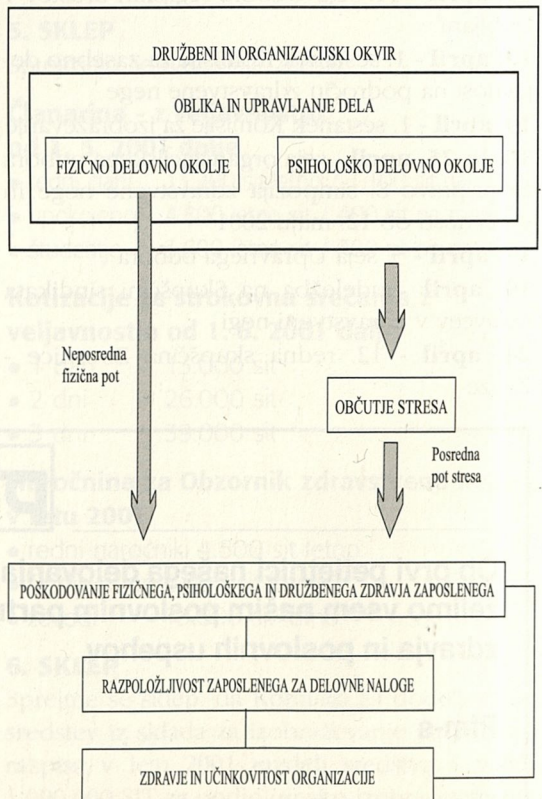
DRUŽBENI IN ORGANIZACIJSKI OKVIR

OBLIKA IN UPRAVLJANJE DELA

FIZIČNO DELOVNO OKOLJE

PSIHOLOŠKO DELOVNO OKOLJE

Neposredna fizična pot

OBČUTJE STRESA

Posredna pot stresa

POŠKODOVANJE FIZIČNEGA, PSIHOLOŠKEGA IN DRUŽBENEGA ZDRAVJA ZAPOSLENEGA

RAZPOLOŽLJIVOST ZAPOSLENEGA ZA DELOVNE NALOGE

ZDRAVJE IN UČINKOVITOST ORGANIZACIJE